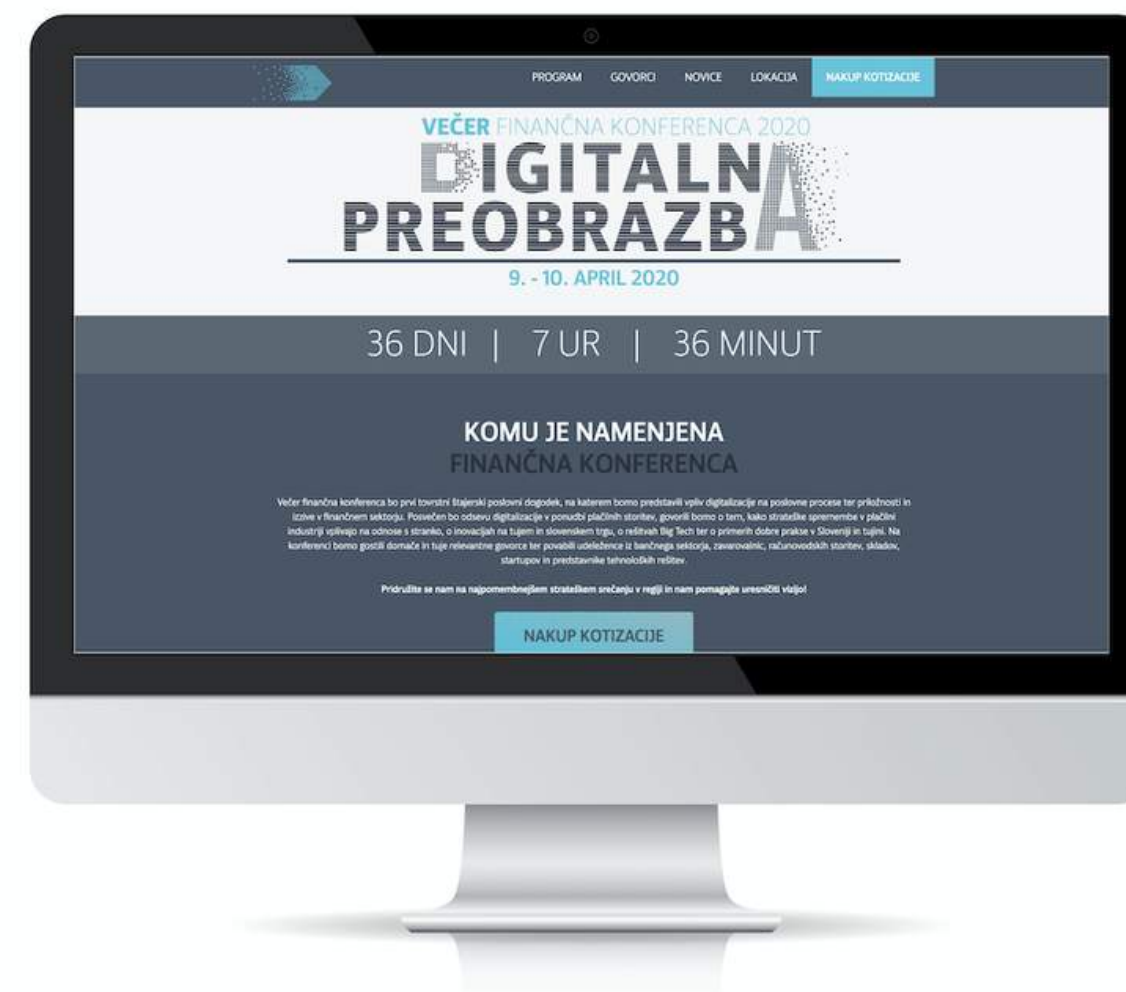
PROGRAM GOVORCI NOVICE LOKACIJA NAKUP KOTIZACIJE

VEČER FINANČNA KONFERENCA 2020

DIGITALNA PREOBRAZBA

9. - 10. APRIL 2020

36 DNI | 7 UR | 36 MINUT

KOMU JE NAMENJENA
FINANČNA KONFERENCA

Večer finančna konferenca bo prvi tovrstni štajerski poslovni dogodek, na katerem bomo predstavili vpliv digitalizacije na poslovne procese ter priložnosti in izzive v finančnem sektorju. Posvečen bo odsevu digitalizacije v ponudbi plačilnih storitev, govorili bomo o tem, kako strateške spremembe v plačilni industriji vplivajo na odnose s stranko, o inovacijah na tujem in slovenskem trgu, o rešitvah Big Tech ter o primerih dobre prakse v Sloveniji in tujini. Na konferenci bomo gostili domače in tuje relevantne govorce ter povabili udeležence iz bančnega sektorja, zavarovalnic, računovodskih storitev, skladov, startupov in predstavnike tehnoloških rešitev.

Pridružite se nam na najpomembnejšem strateškem srečanju v regiji in nam pomagajte uresničiti vizijo!

NAKUP KOTIZACIJE